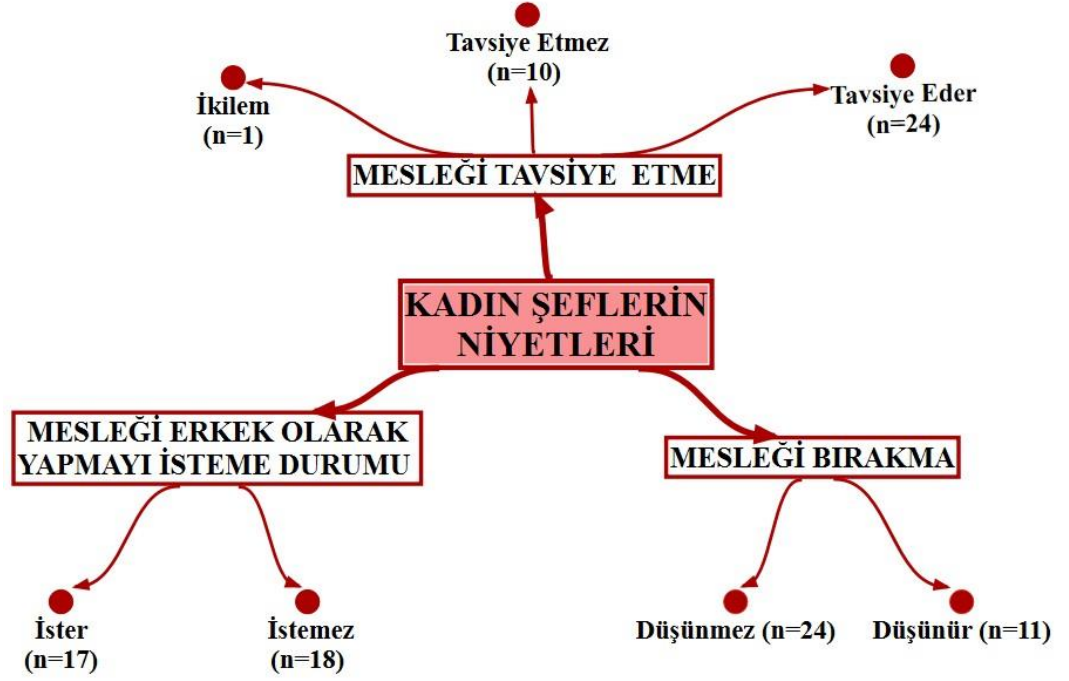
Tavsiye Etmez
(n=10)

İkilem
(n=1)

Tavsiye Eder
(n=24)

MESLEĞİ TAVSİYE ETME

KADIN ŞEFLERİN NİYETLERİ

MESLEĞİ ERKEK OLARAK YAPMAYI İSTEME DURUMU

MESLEĞİ BIRAKMA

İster
(n=17)

İstemez
(n=18)

Düşünmez (n=24)

Düşünür (n=11)